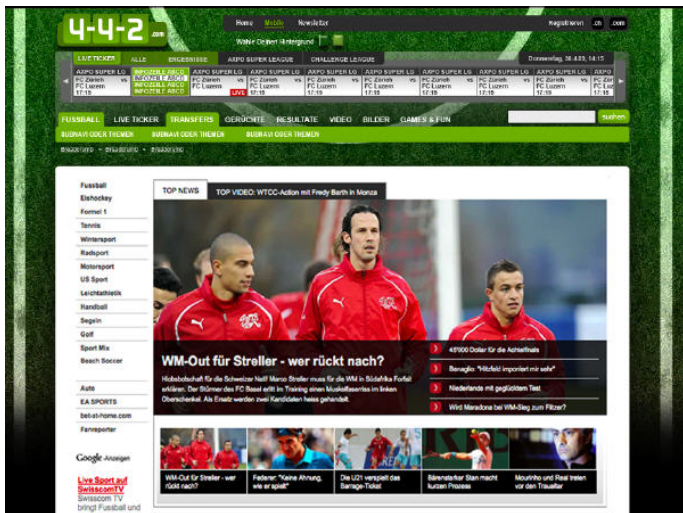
4-4-2.com

Home Mobile Newsletter

Wähle Deinen Hintergrund

LIVE TICKER ALLE ERGEBNISSE AXPO SUPER LEAGUE CHALLENGE LEAGUE

Donnerstag, 20.4.09, 14:15

AXPO SUPER LG FC Zürich vs FC Luzern 17:15
AXPO SUPER LG INFOZEILE ABCD INFOZEILE ABCD
AXPO SUPER LG FC Zürich vs FC Luzern 17:15 LIVE
AXPO SUPER LG FC Zürich vs FC Luzern 17:15
AXPO SUPER LG FC Zürich vs FC Luzern 17:15
AXPO SUPER LG FC Zürich vs FC Luzern 17:15
AXPO SUPER LG FC Zürich vs FC Luzern 17:15
AXPO SUPER LG FC Zürich vs FC Luzern 17:15
AXPO SUPER LG FC Zürich vs FC Luzern 17:15

FUSSBALL LIVE TICKER TRANSFERS GERÜCHTE RESULTATE VIDEO BILDER GAMES & FUN

suchen

SUBNAVI ODER THEMEN SUBNAVI ODER THEMEN SUBNAVI ODER THEMEN

Fussball
Eishockey
Formel 1
Tennis
Wintersport
Radsport
Motorsport
US Sport
Leichtathletik
Handball
Segeln
Golf
Sport Mix
Beach Soccer

Auto
EA SPORTS
bet-at-home.com
Fanreporter

Google Anzeigen

Live Sport auf SwisscomTV
Swisscom TV bringt Fussball und

TOP NEWS TOP VIDEO: WTCC-Action mit Fredy Barth in Monza

WM-Out für Streller - wer rückt nach?

Hiobsbotschaft für die Schweizer Nati! Marco Streller muss für die WM in Südafrika Forfait erklären. Der Stürmer des FC Basel erlitt im Training einen Muskelfaserriss im linken Oberschenkel. Als Ersatz werden zwei Kandidaten heiss gehandelt.

45'000 Dollar für die Achtelfinals
Benaglio: "Hitzfeld imponiert mir sehr"
Niederlande mit geglücktem Test
Wird Maradona bei WM-Sieg zum Filzer?

WM-Out für Streller - wer rückt nach?
Federer: "Keine Ahnung, wie er spielt"
Die U21 verspielt das Barrage-Ticket
Bärenstarker Stan macht kurzen Prozess
Mourinho und Real treten vor den Traualtar